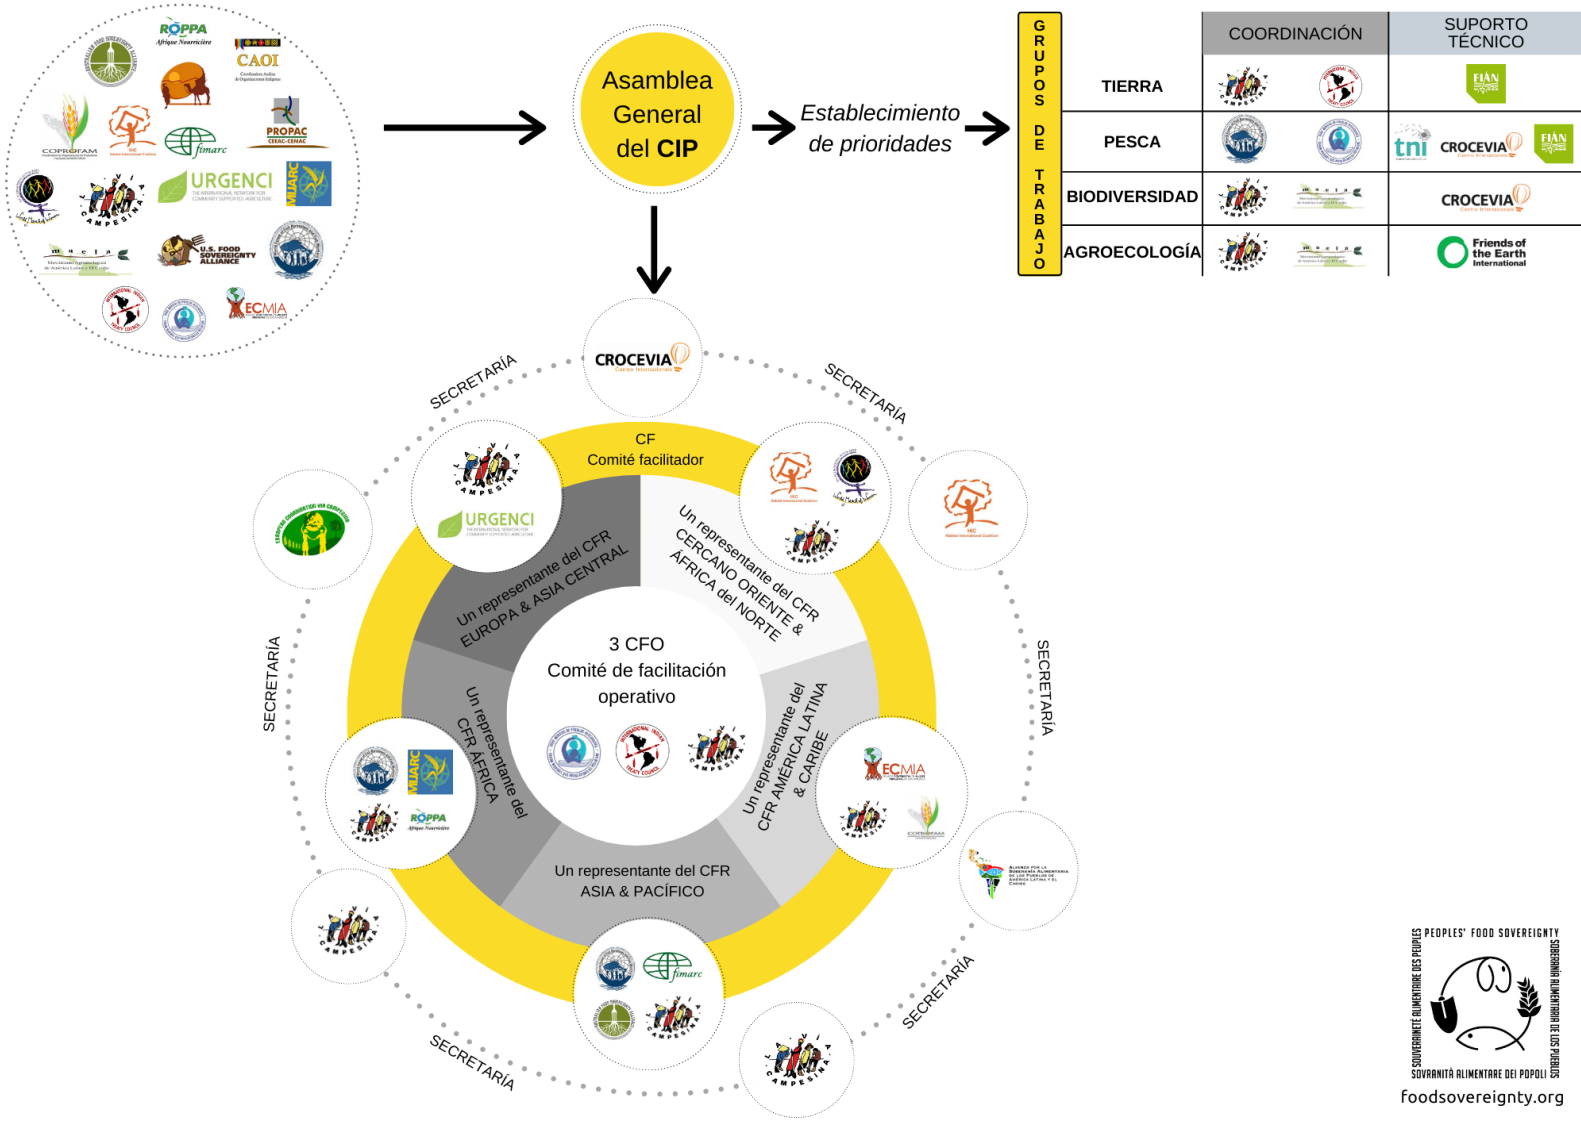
ROPPA
CAOI
COPROFAM
PROPAC
fimarc
URGENCI
MIJARC
U.S. FOOD SOVEREIGNTY ALLIANCE
ECMIA

Asamblea General del CIP

Establecimiento de prioridades

GRUPOS DE TRABAJO

| | COORDINACIÓN | SUPORTO TÉCNICO |
|---|---|---|
| TIERRA | | FIAN |
| PESCA | | tni CROCEVIA FIAN |
| BIODIVERSIDAD | | CROCEVIA |
| AGROECOLOGÍA | | Friends of the Earth International |

CROCEVIA

SECRETARÍA
SECRETARÍA
SECRETARÍA
SECRETARÍA
SECRETARÍA
SECRETARÍA

CF
Comité facilitador

URGENCI

Un representante del CFR EUROPA & ASIA CENTRAL

Un representante del CFR CERCANO ORIENTE & AFRICA del NORTE

3 CFO
Comité de facilitación operativo

Un representante del CFR AFRICA

Un representante del CFR AMÉRICA LATINA & CARIBE

Un representante del CFR ASIA & PACÍFICO

ECMIA
ROPPA
MIJARC
fimarc

PEOPLES' FOOD SOVEREIGNTY
SOBERANÍA ALIMENTARIA DE LOS PUEBLOS
SOVRANITÀ ALIMENTARE DEI POPOLI
SOUVERAINETÉ ALIMENTAIRE DES PEUPLES
foodsovereignty.org